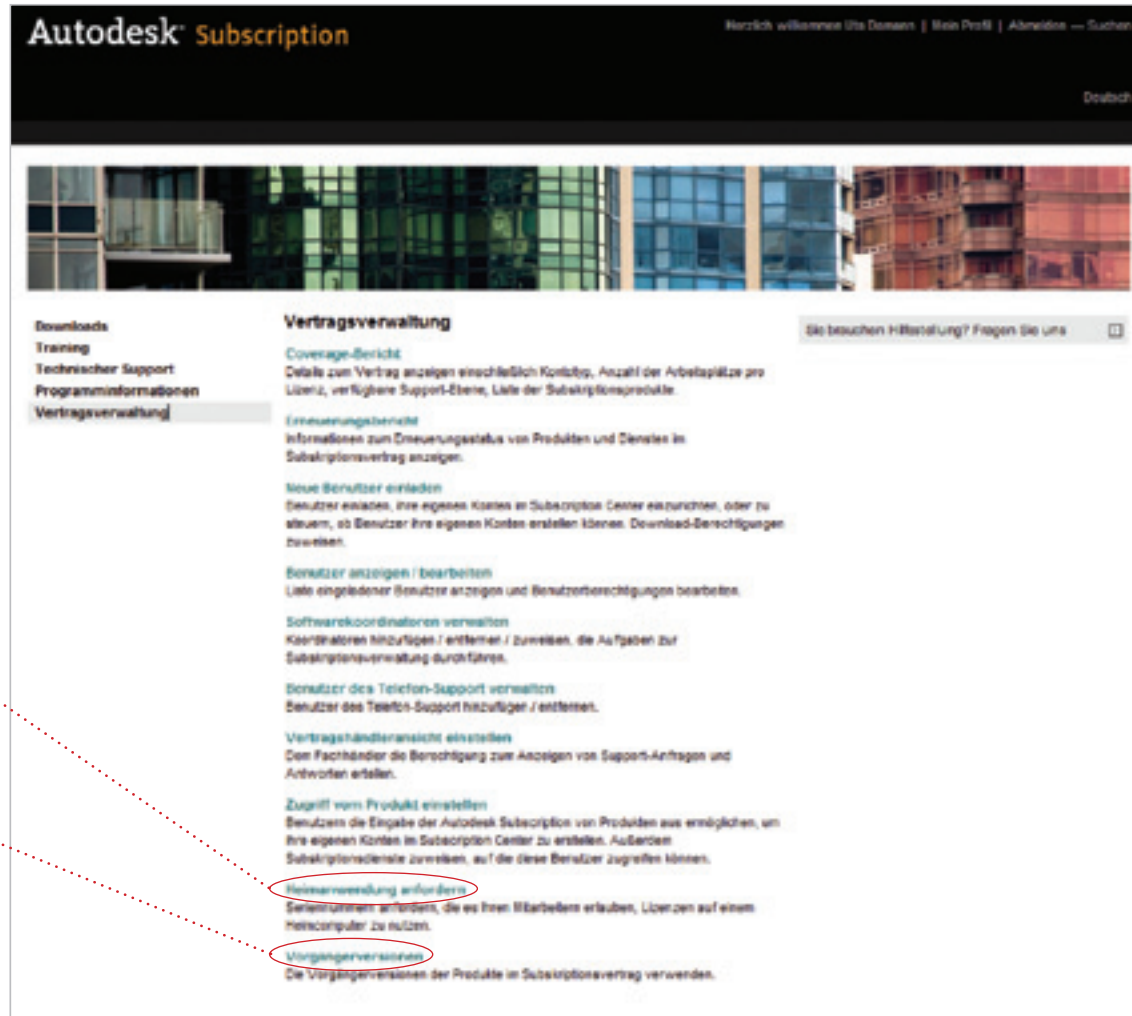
Autodesk Subscription

Herzlich willkommen Uta Domann | Mein Profil | Abmelden — Suchen

Deutsch

Downloads
Training
Technischer Support
Programminformationen
Vertragsverwaltung

Vertragsverwaltung

Coverage-Bericht
Details zum Vertrag anzeigen einschließlich Kontotyp, Anzahl der Arbeitsplätze pro Lizenz, verfügbare Support-Ebene, Liste der Subskriptionsprodukte.

Erneuerungsbericht
Informationen zum Erneuerungsstatus von Produkten und Diensten im Subskriptionsvertrag anzeigen.

Neue Benutzer einladen
Benutzer einladen, ihre eigenen Konten im Subscription Center einzurichten, oder zu steuern, ob Benutzer ihre eigenen Konten erstellen können. Download-Berechtigungen zuweisen.

Benutzer anzeigen / bearbeiten
Liste eingeladener Benutzer anzeigen und Benutzerberechtigungen bearbeiten.

Softwarekoordinatoren verwalten
Koordinatoren hinzufügen / entfernen / zuweisen, die Aufgaben zur Subskriptionsverwaltung durchführen.

Benutzer des Telefon-Support verwalten
Benutzer des Telefon-Support hinzufügen / entfernen.

Vertragshändleransicht einstellen
Dem Fachhändler die Berechtigung zum Anzeigen von Support-Anfragen und Antworten erteilen.

Zugriff vom Produkt einstellen
Benutzern die Eingabe der Autodesk Subscription von Produkten aus ermöglichen, um ihre eigenen Konten im Subscription Center zu erstellen. Außerdem Subskriptionsdienste zuweisen, auf die diese Benutzer zugreifen können.

Heimanwendung anfordern
Seriennummern anfordern, die es Ihren Mitarbeitern erlauben, Lizenzen auf einem Heimcomputer zu nutzen.

Vorgängerversionen
Die Vorgängerversionen der Produkte im Subskriptionsvertrag verwenden.

Sie brauchen Hilfestellung? Fragen Sie uns